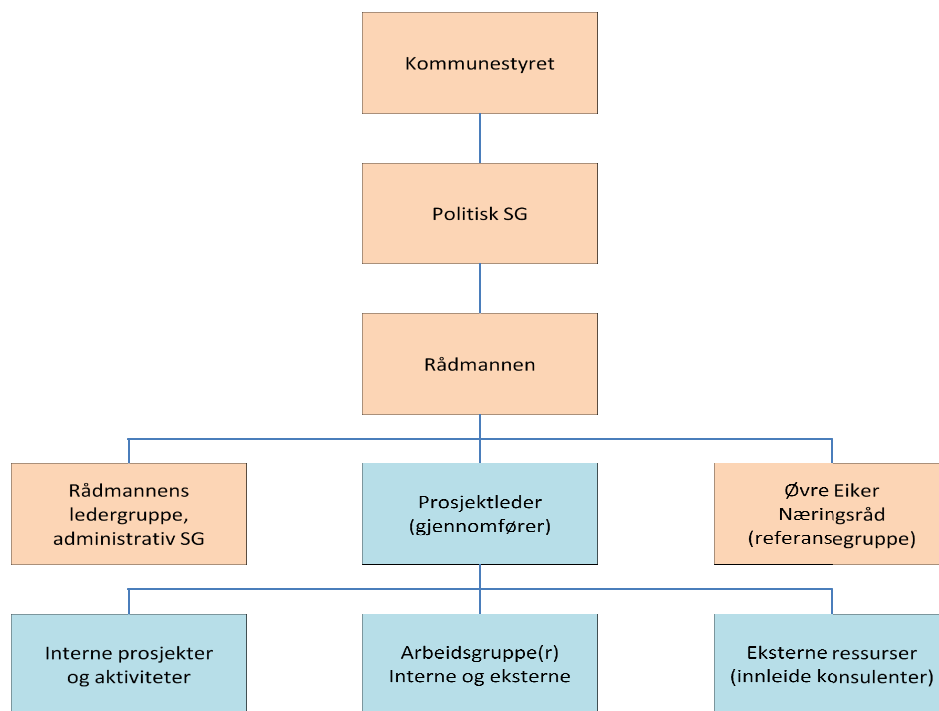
Kommunestyret

Politisk SG

Rådmannen

Rådmannens ledergruppe, administrativ SG

Prosjektleder (gjennomfører)

Øvre Eiker Næringsråd (referansegruppe)

Interne prosjekter og aktiviteter

Arbeidsgruppe(r) Interne og eksterne

Eksterne ressurser (innleide konsulenter)